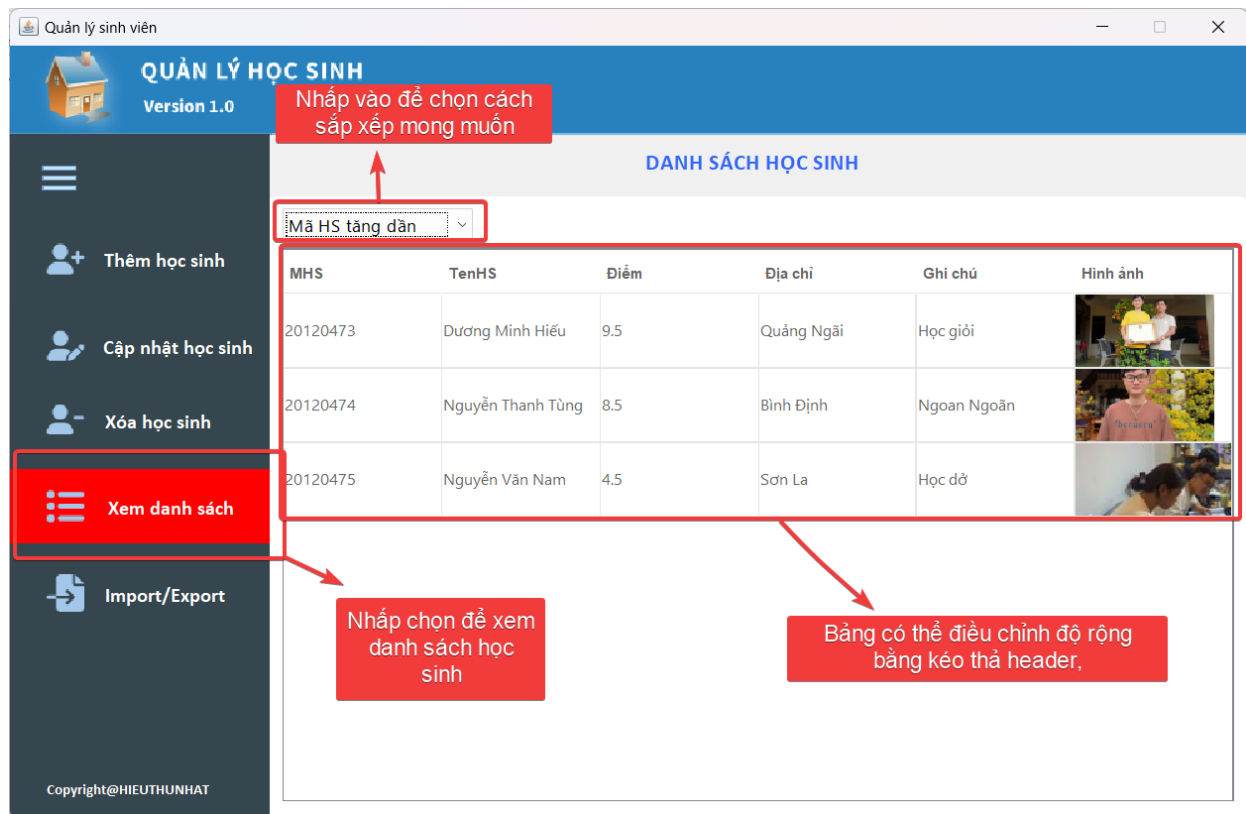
Quản lý sinh viên

QUẢN LÝ HỌC SINH
Version 1.0

Nhấp vào để chọn cách sắp xếp mong muốn

DANH SÁCH HỌC SINH

Mã HS tăng dần

Thêm học sinh

Cập nhật học sinh

Xóa học sinh

Xem danh sách

Import/Export

Copyright@HIEUTHUNHAT

| MHS | TenHS | Điểm | Địa chỉ | Ghi chú | Hình ảnh |
|---|---|---|---|---|---|
| 20120473 | Dương Minh Hiếu | 9.5 | Quảng Ngãi | Học giỏi | |
| 20120474 | Nguyễn Thanh Tùng | 8.5 | Bình Định | Ngoan Ngoãn | |
| 20120475 | Nguyễn Văn Nam | 4.5 | Sơn La | Học dở | |

Nhấp chọn để xem danh sách học sinh

Bảng có thể điều chỉnh độ rộng bằng kéo thả header,